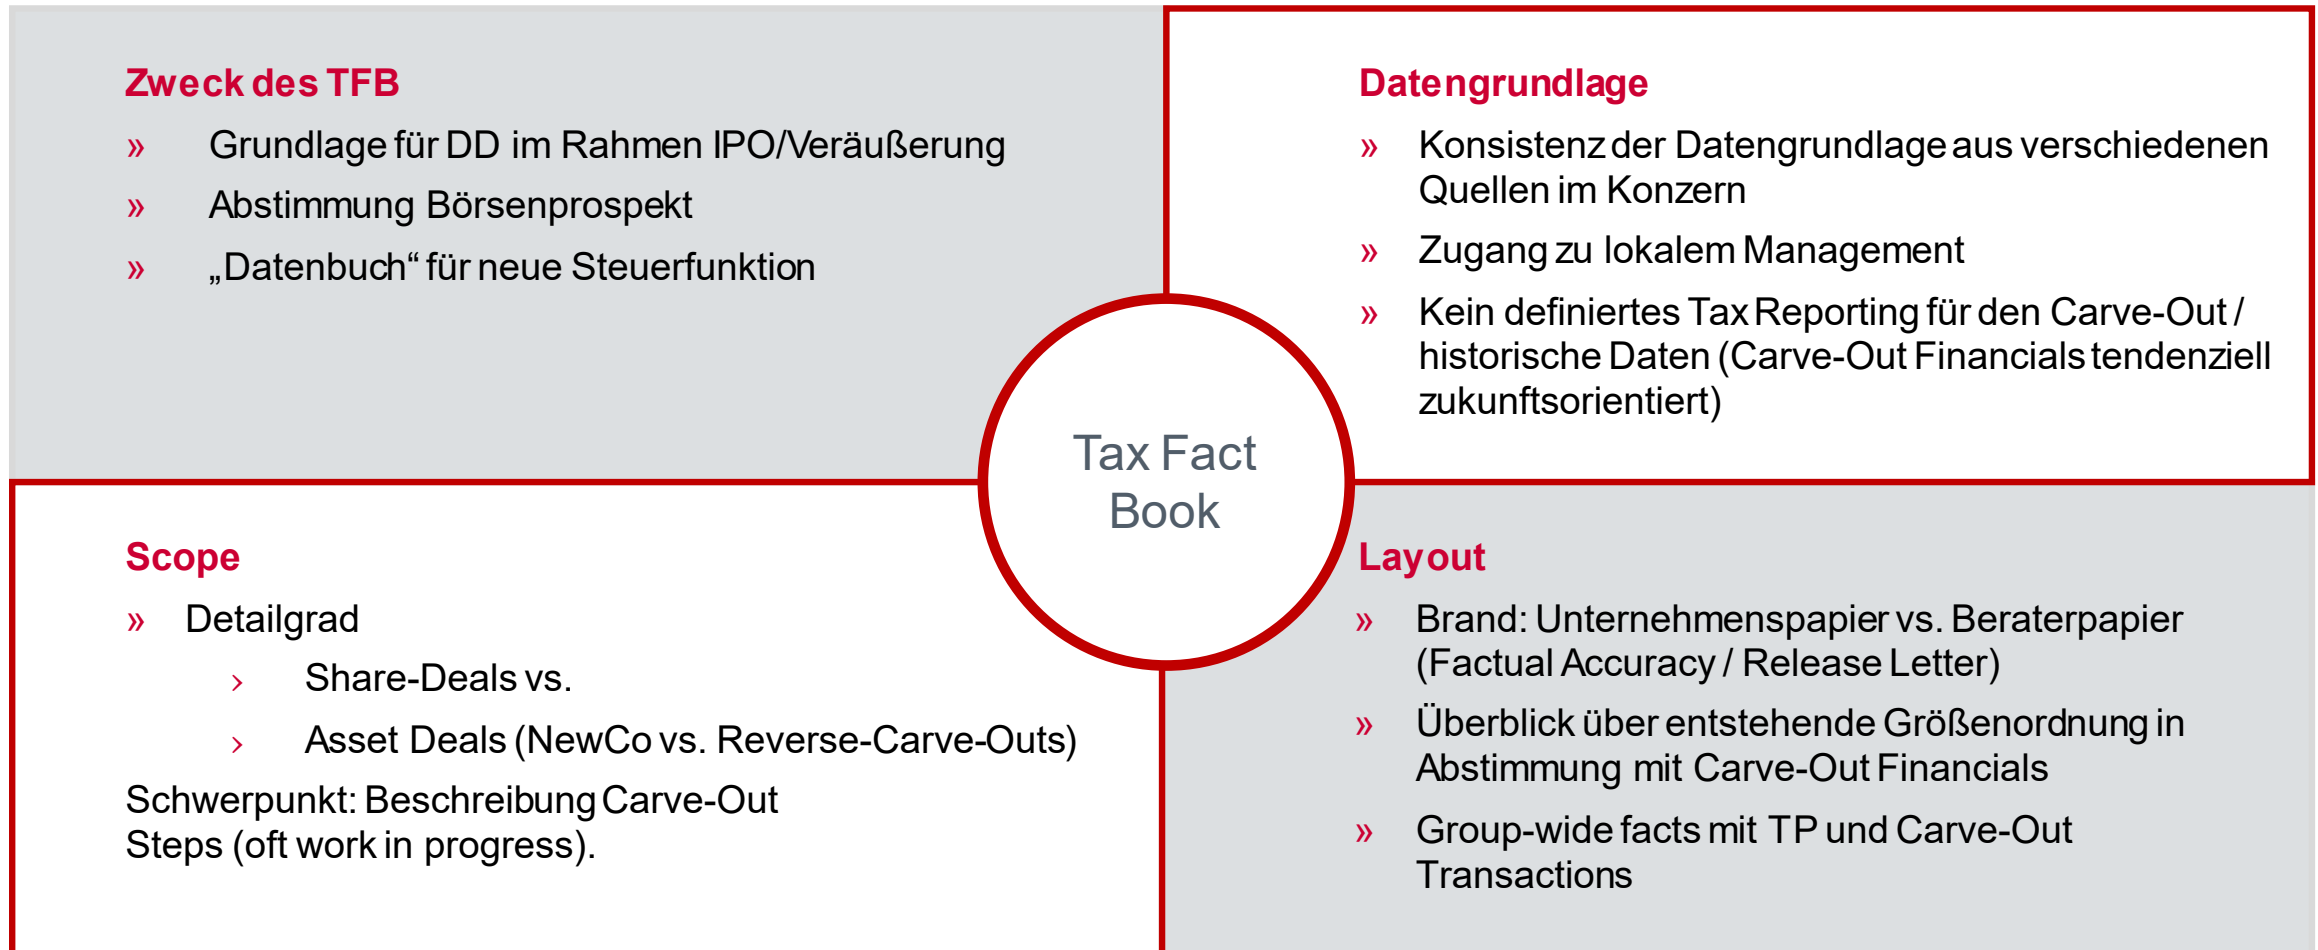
Zweck des TFB

» Grundlage für DD im Rahmen IPO/Veräußerung

» Abstimmung Börsenprospekt

» „Datenbuch“ für neue Steuerfunktion

Datengrundlage

» Konsistenz der Datengrundlage aus verschiedenen Quellen im Konzern

» Zugang zu lokalem Management

» Kein definiertes Tax Reporting für den Carve-Out / historische Daten (Carve-Out Financials tendenziell zukunftsorientiert)

Tax Fact Book

Scope

» Detailgrad

› Share-Deals vs.

› Asset Deals (NewCo vs. Reverse-Carve-Outs)

Schwerpunkt: Beschreibung Carve-Out Steps (oft work in progress).

Layout

» Brand: Unternehmenspapier vs. Beraterpapier (Factual Accuracy / Release Letter)

» Überblick über entstehende Größenordnung in Abstimmung mit Carve-Out Financials

» Group-wide facts mit TP und Carve-Out Transactions